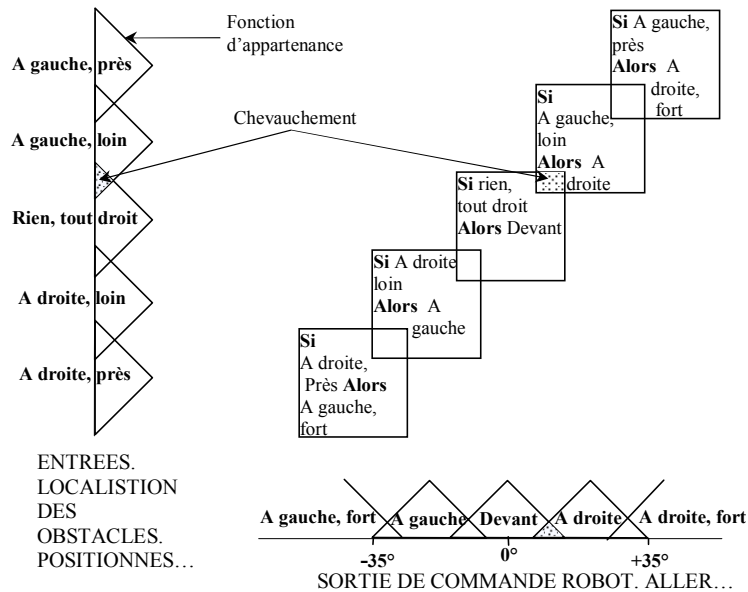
Fonction d'appartenance

A gauche, près

A gauche, loin

Chevauchement

Rien, tout droit

A droite, loin

A droite, près

**Si** A gauche, près **Alors** A droite, fort

**Si** A gauche, loin **Alors** A droite

**Si** rien, tout droit **Alors** Devant

**Si** A droite loin **Alors** A gauche

**Si** A droite, Près **Alors** A gauche, fort

ENTREES. LOCALISTION DES OBSTACLES. POSITIONNES…

A gauche, fort | A gauche | Devant | A droite | A droite, fort

-35° | 0° | +35°

SORTIE DE COMMANDE ROBOT. ALLER…